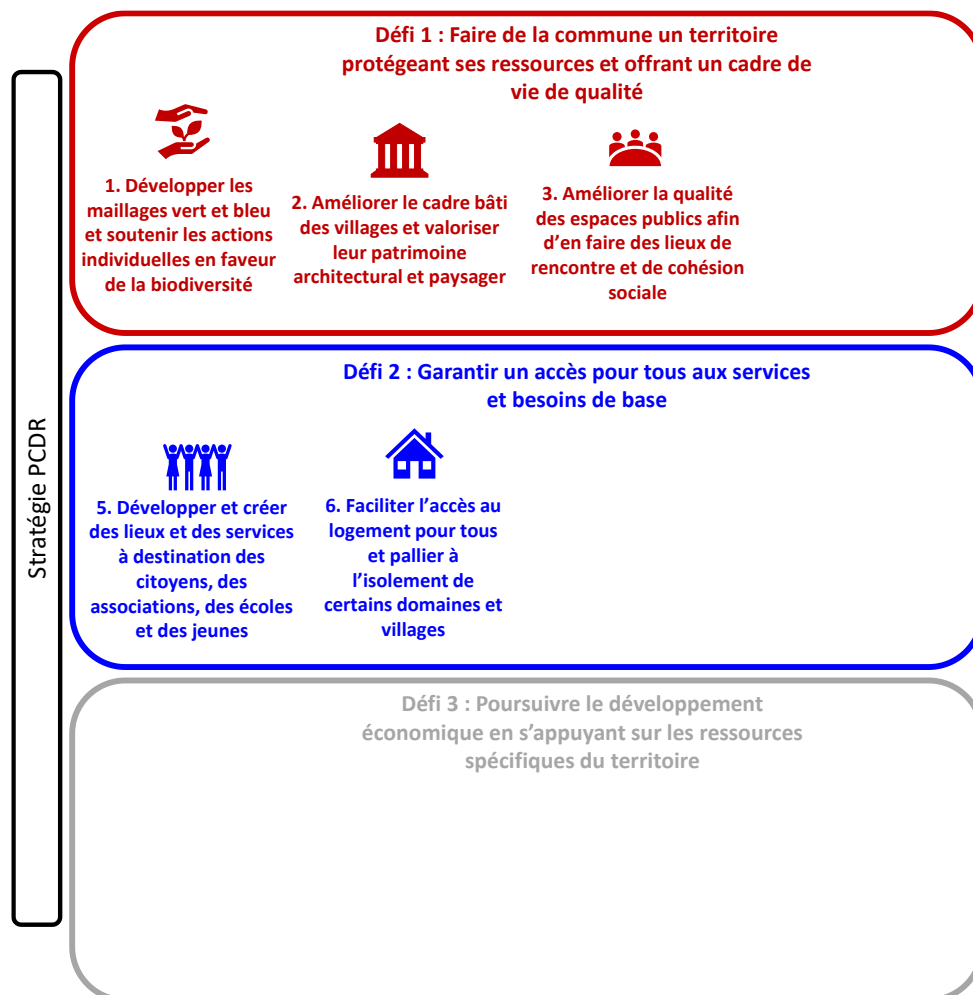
Stratégie PCDR

Défi 1 : Faire de la commune un territoire protégeant ses ressources et offrant un cadre de vie de qualité

1. Développer les maillages vert et bleu et soutenir les actions individuelles en faveur de la biodiversité

2. Améliorer le cadre bâti des villages et valoriser leur patrimoine architectural et paysager

3. Améliorer la qualité des espaces publics afin d'en faire des lieux de rencontre et de cohésion sociale

Défi 2 : Garantir un accès pour tous aux services et besoins de base

5. Développer et créer des lieux et des services à destination des citoyens, des associations, des écoles et des jeunes

6. Faciliter l'accès au logement pour tous et pallier à l'isolement de certains domaines et villages

Défi 3 : Poursuivre le développement économique en s'appuyant sur les ressources spécifiques du territoire